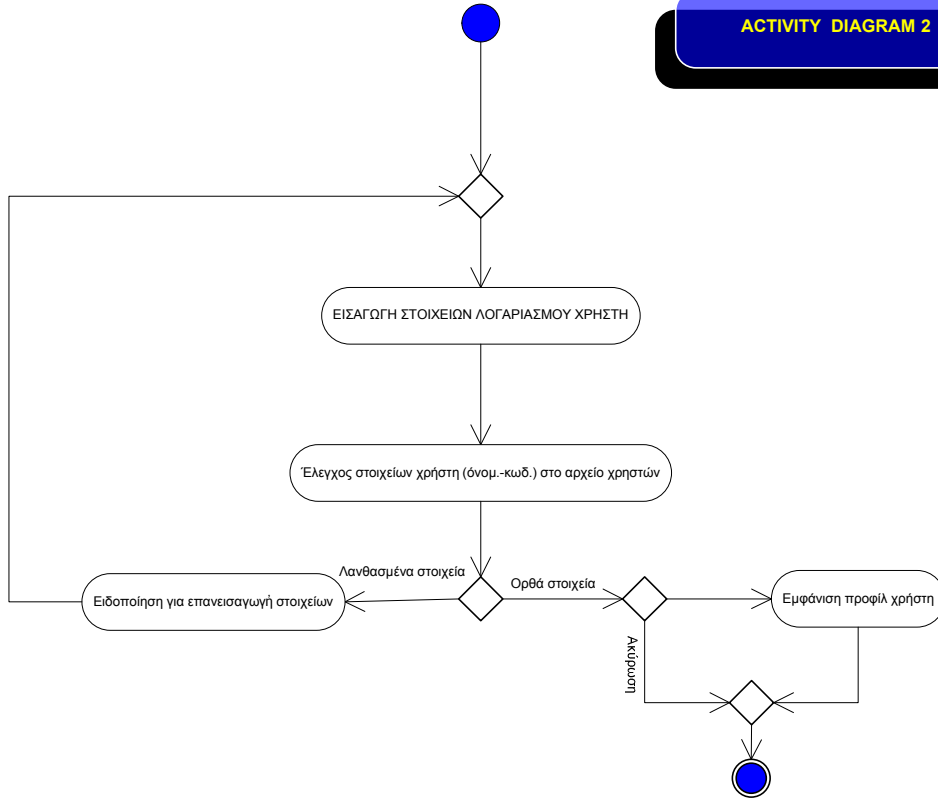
ACTIVITY DIAGRAM 2

ΕΙΣΑΓΩΓΗ ΣΤΟΙΧΕΙΩΝ ΛΟΓΑΡΙΑΣΜΟΥ ΧΡΗΣΤΗ

Έλεγχος στοιχείων χρήστη (όνομ.-κωδ.) στο αρχείο χρηστών

Λανθασμένα στοιχεία

Ορθά στοιχεία

Ειδοποίηση για επανεισαγωγή στοιχείων

Εμφάνιση προφίλ χρήστη

Ακύρωση